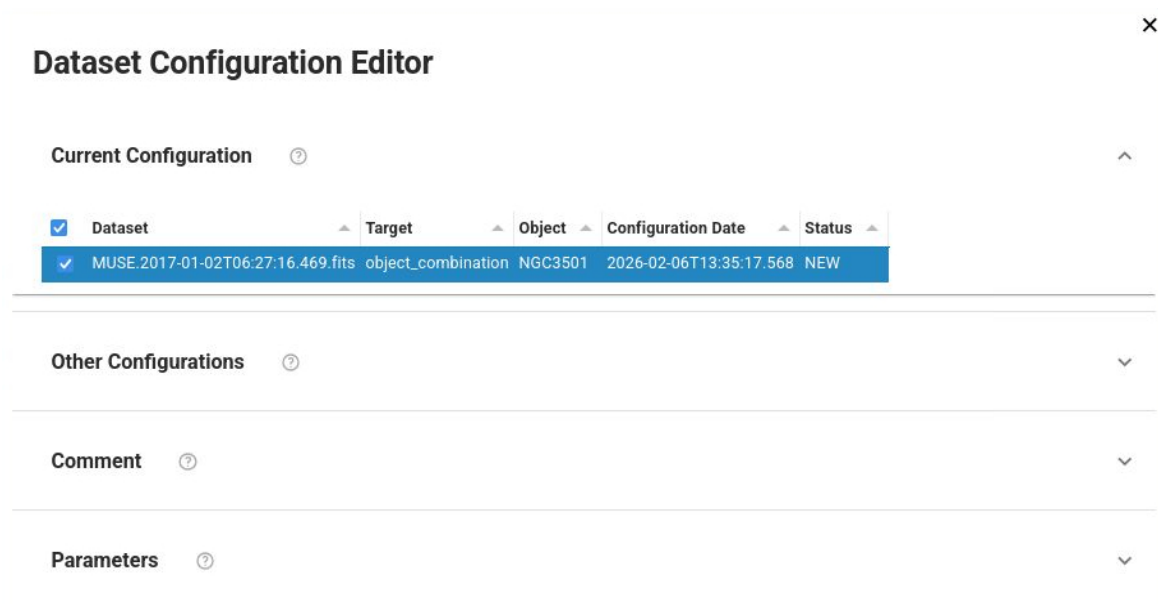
×

Dataset Configuration Editor

Current Configuration

| Dataset | Target | Object | Configuration Date | Status |
|---|---|---|---|---|
| MUSE.2017-01-02T06:27:16.469.fits | object_combination | NGC3501 | 2026-02-06T13:35:17.568 | NEW |

Other Configurations

Comment

Parameters